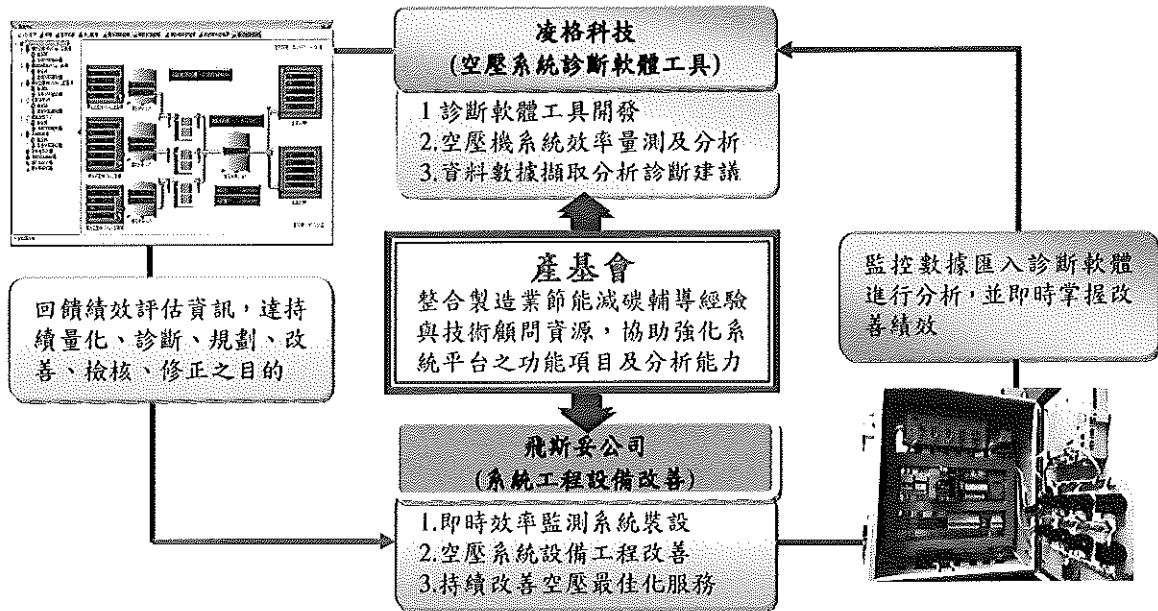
凌格科技
(空壓系統診斷軟體工具)

1 診斷軟體工具開發
2.空壓機系統效率量測及分析
3.資料數據擷取分析診斷建議

產基會
整合製造業節能減碳輔導經驗與技術顧問資源，協助強化系統平台之功能項目及分析能力

回饋績效評估資訊，達持續量化、診斷、規劃、改善、檢核、修正之目的

監控數據匯入診斷軟體進行分析，並即時掌握改善績效

飛斯妥公司
(系統工程設備改善)

1.即時效率監測系統裝設
2.空壓系統設備工程改善
3.持續改善空壓最佳化服務